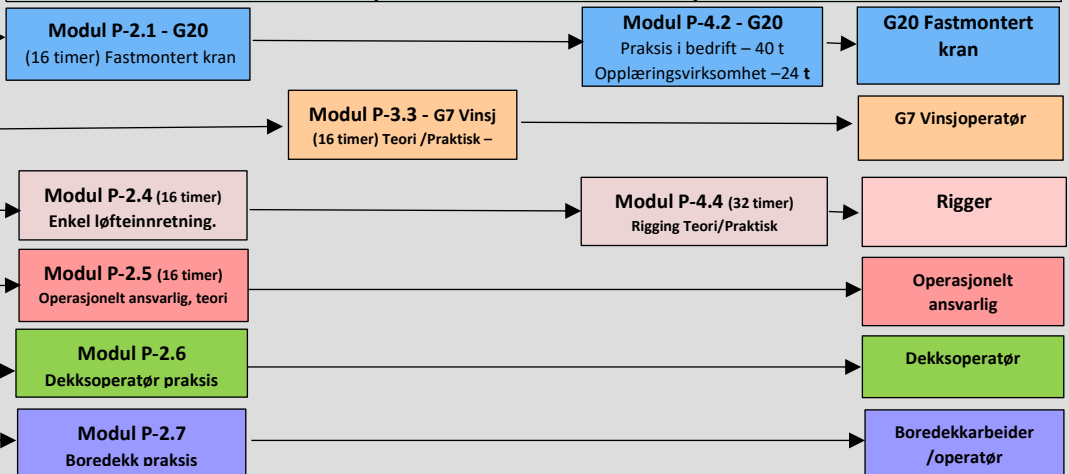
Modul P-2.1 - G20
(16 timer) Fastmontert kran

Modul P-4.2 - G20
Praksis i bedrift – 40 t
Opplæringsvirksomhet –24 t

G20 Fastmontert kran

Modul P-3.3 - G7 Vinsj
(16 timer) Teori /Praktisk –

G7 Vinsjoperatør

Modul P-2.4 (16 timer)
Enkel løfteinnretning.

Modul P-4.4 (32 timer)
Rigging Teori/Praktisk

Rigger

Modul P-2.5 (16 timer)
Operasjonelt ansvarlig, teori

Operasjonelt ansvarlig

Modul P-2.6
Dekksoperatør praksis

Dekksoperatør

Modul P-2.7
Boredekk praksis

Boredekkarbeider /operatør